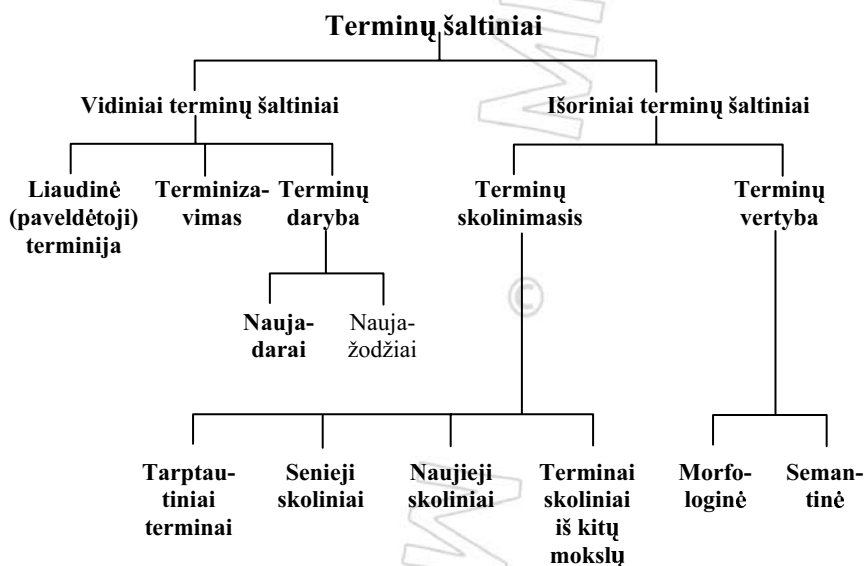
Terminų šaltiniai

Vidiniai terminų šaltiniai

Išoriniai terminų šaltiniai

Liaudinė (paveldėtoji) terminija

Terminizavimas

Terminų daryba

Naujadarai

Naujažodžiai

Terminų skolinimasis

Terminų vertyba

Tarptautiniai terminai

Senieji skoliniai

Naujieji skoliniai

Terminai skoliniai iš kitų mokslų

Morfologinė

Semantinė

©